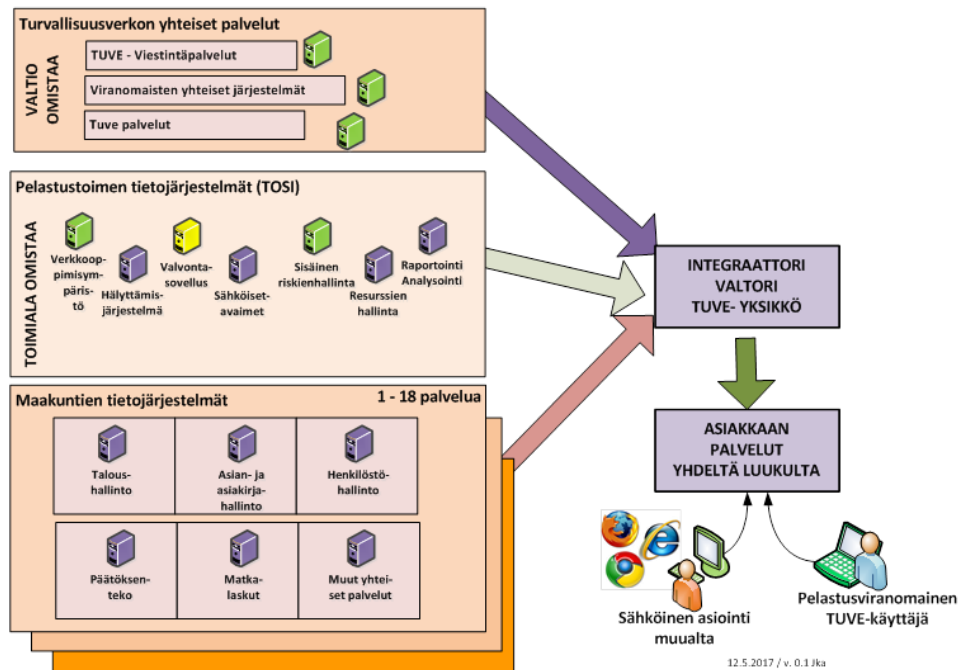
Turvallisuusverkon yhteiset palvelut

VALTIO OMISTAA

TUVE - Viestintäpalvelut

Viranomaisten yhteiset järjestelmät

Tuve palvelut

Pelastustoimen tietojärjestelmät (TOSI)

TOIMIALA OMISTAA

Verkkoopimisympäristö

Hälyttämisjärjestelmä

Valvontasovellus

Sähköisetavaimet

Sisäinen riskienhallinta

Resurssien hallinta

Raportointi Analysointi

Maakuntien tietojärjestelmät

1 - 18 palvelua

| Taloushallinto | Asian- ja asiakirjahallinto | Henkilöstöhallinto |
|---|---|---|
| Päätöksenteko | Matkalaskut | Muut yhteiset palvelut |

INTEGRAATTORI VALTORI TUVE- YKSIKKÖ

ASIAKKAAN PALVELUT YHDELTÄ LUUKULTA

Sähköinen asiointi muualta

Pelastusviranomainen TUVE-käyttäjä

12.5.2017 / v. 0.1 Jka